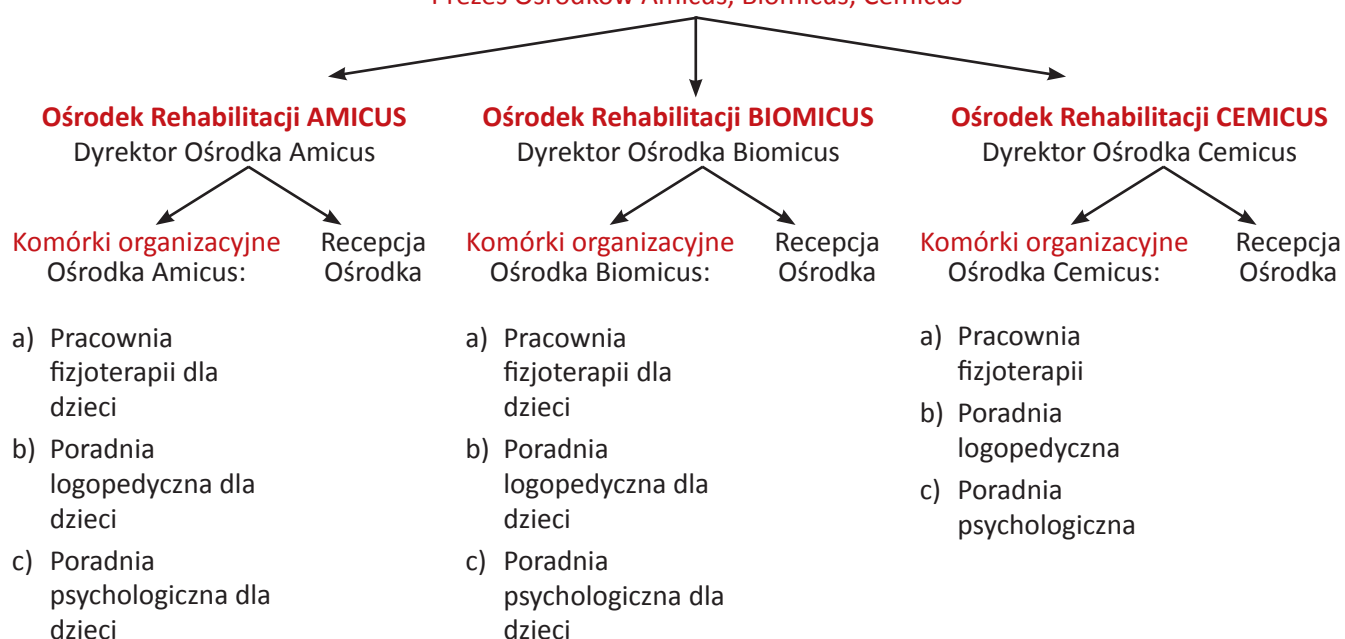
Prezes Ośrodków Amicus, Biomicus, Cemicus

Ośrodek Rehabilitacji AMICUS
Dyrektor Ośrodka Amicus

Komórki organizacyjne Ośrodka Amicus:

Recepcja Ośrodka

a) Pracownia fizjoterapii dla dzieci
b) Poradnia logopedyczna dla dzieci
c) Poradnia psychologiczna dla dzieci

Ośrodek Rehabilitacji BIOMICUS
Dyrektor Ośrodka Biomicus

Komórki organizacyjne Ośrodka Biomicus:

Recepcja Ośrodka

a) Pracownia fizjoterapii dla dzieci
b) Poradnia logopedyczna dla dzieci
c) Poradnia psychologiczna dla dzieci

Ośrodek Rehabilitacji CEMICUS
Dyrektor Ośrodka Cemicus

Komórki organizacyjne Ośrodka Cemicus:

Recepcja Ośrodka

a) Pracownia fizjoterapii
b) Poradnia logopedyczna
c) Poradnia psychologiczna